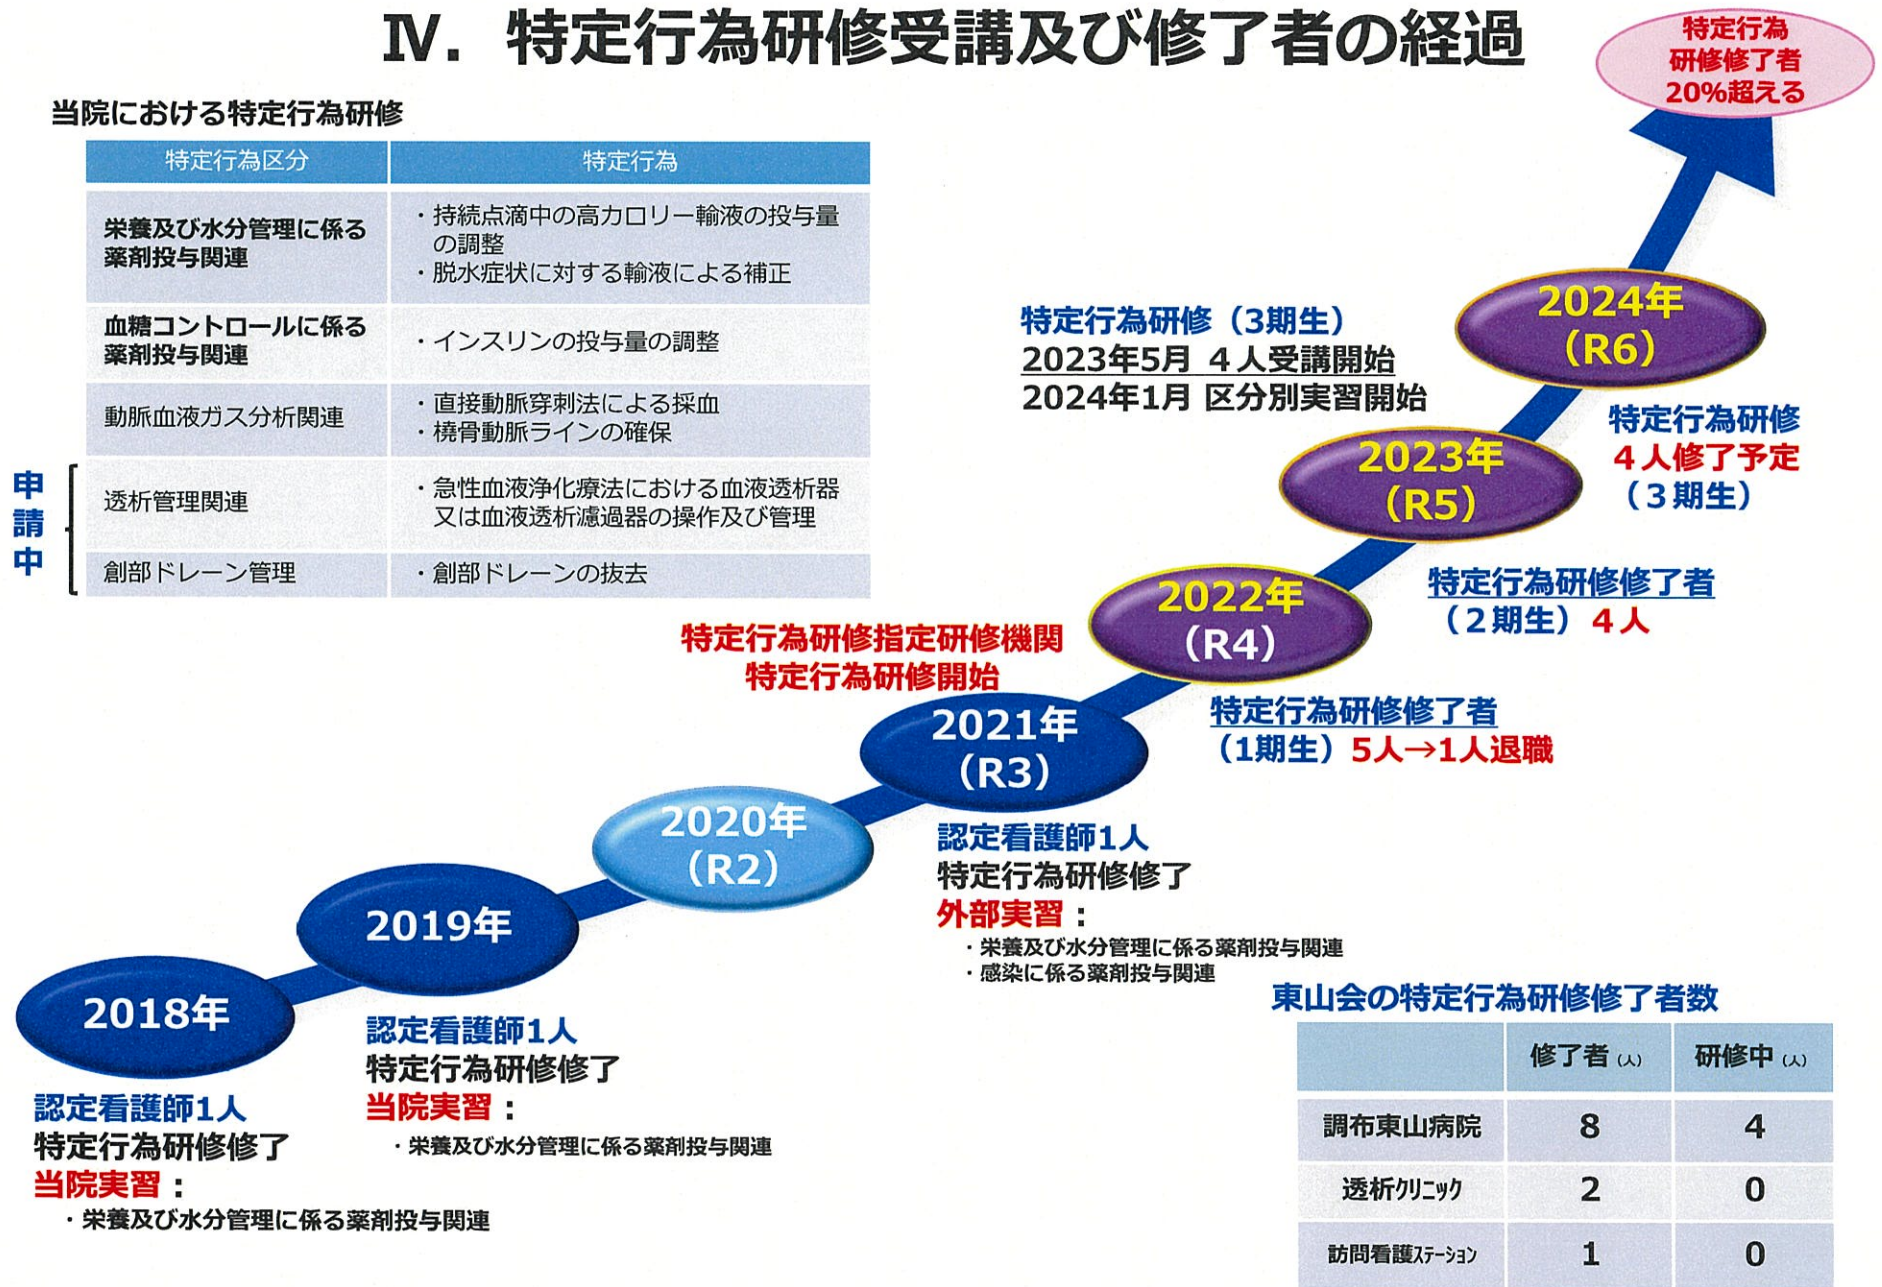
Ⅳ．特定行為研修受講及び修了者の経過

特定行為研修修了者20%超える

当院における特定行為研修

| 特定行為区分 | 特定行為 |
|---|---|
| 栄養及び水分管理に係る薬剤投与関連 | ・持続点滴中の高カロリー輸液の投与量の調整<br>・脱水症状に対する輸液による補正 |
| 血糖コントロールに係る薬剤投与関連 | ・インスリンの投与量の調整 |
| 動脈血液ガス分析関連 | ・直接動脈穿刺法による採血<br>・橈骨動脈ラインの確保 |
| 透析管理関連 | ・急性血液浄化療法における血液透析器又は血液透析濾過器の操作及び管理 |
| 創部ドレーン管理 | ・創部ドレーンの抜去 |

申請中

特定行為研修（3期生）
2023年5月 4人受講開始
2024年1月 区分別実習開始

2024年（R6）

特定行為研修
4人修了予定
（3期生）

2023年（R5）

特定行為研修修了者
（2期生）4人

2022年（R4）

特定行為研修指定研修機関
特定行為研修開始

特定行為研修修了者
（1期生）5人→1人退職

2021年（R3）

2020年（R2）

認定看護師1人
特定行為研修修了
外部実習：
・栄養及び水分管理に係る薬剤投与関連
・感染に係る薬剤投与関連

2019年

2018年

認定看護師1人
特定行為研修修了
当院実習：
・栄養及び水分管理に係る薬剤投与関連

認定看護師1人
特定行為研修修了
当院実習：
・栄養及び水分管理に係る薬剤投与関連

東山会の特定行為研修修了者数

|  | 修了者（人） | 研修中（人） |
|---|---|---|
| 調布東山病院 | 8 | 4 |
| 透析クリニック | 2 | 0 |
| 訪問看護ステーション | 1 | 0 |